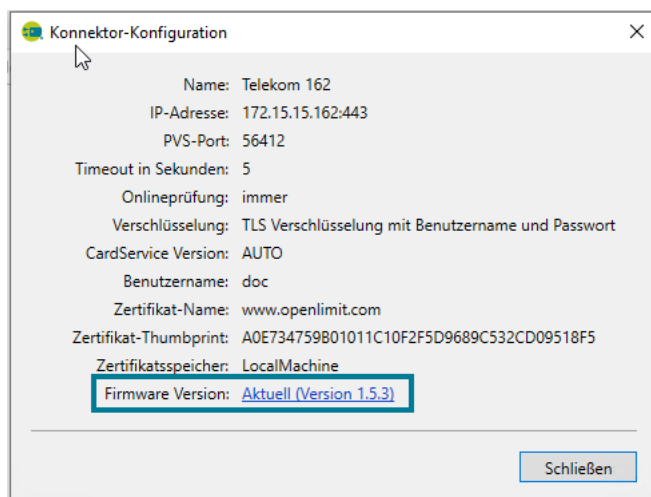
Konnektor-Konfiguration

×

Name: Telekom 162
IP-Adresse: 172.15.15.162:443
PVS-Port: 56412
Timeout in Sekunden: 5
Onlineprüfung: immer
Verschlüsselung: TLS Verschlüsselung mit Benutzername und Passwort
CardService Version: AUTO
Benutzername: doc
Zertifikat-Name: www.openlimit.com
Zertifikat-Thumbprint: A0E734759B01011C10F2F5D9689C532CD09518F5
Zertifikatsspeicher: LocalMachine
Firmware Version: Aktuell (Version 1.5.3)

Schließen